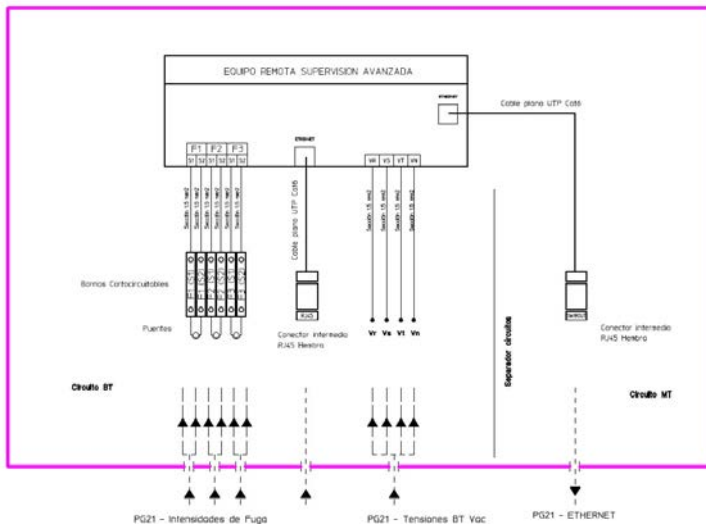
EQUIPO REMOTA SUPERVISION AVANZADA

ETHERNET

Cable plano UTP Cat6

F1 F2 F3

S1 S2 S1 S2 S1 S2

ETHERNET

VR VS VT VN

Sección 1,5 mm2

Sección 1,5 mm2

Sección 1,5 mm2

Sección 1,5 mm2

Sección 1,5 mm2

Sección 1,5 mm2

Cable plano UTP Cat6

Sección 1,5 mm2

Sección 1,5 mm2

Sección 1,5 mm2

Sección 1,5 mm2

Bornas Cortocircuitables

Puentes

RJ45

Conector intermedio RJ45 Hembra

Vr Vs Vt Vn

Separador circuitos

RJ45

Conector intermedio RJ45 Hembra

Circuito BT

Circuito MT

PG21 - Intensidades de Fuga

PG21 - Tensiones BT Vac

PG21 - ETHERNET